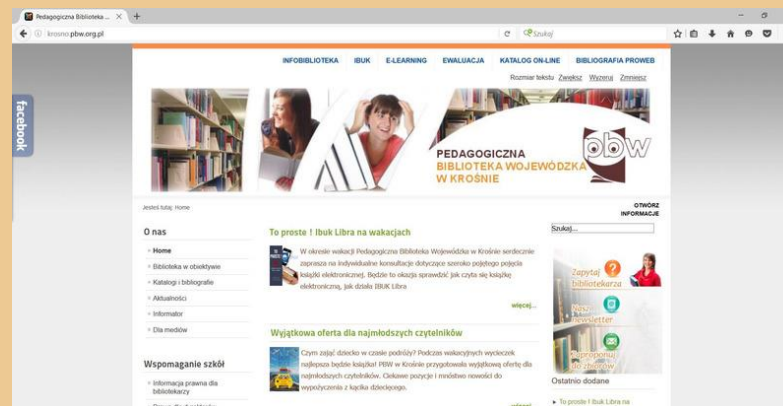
Pedagogiczna Biblioteka ... ×
krosno.pbw.org.pl
Szukaj

facebook

INFOBIBLIOTEKA IBUK E-LEARNING EWALUACJA KATALOG ON-LINE BIBLIOGRAFIA PROWEB

Rozmiar tekstu Zwiększ Wyzeruj Zmniejsz

PEDAGOGICZNA BIBLIOTEKA WOJEWÓDZKA W KROŚNIE

pbw

Jesteś tutaj: Home

OTWÓRZ INFORMACJE

O nas

Home
Biblioteka w obiektywie
Katalogi i bibliografie
Aktualności
Informator
Dla mediów

Wspomaganie szkół

Informacja prawna dla bibliotekarzy
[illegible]

To proste ! Ibuk Libra na wakacjach

W okresie wakacji Pedagogiczna Biblioteka Wojewódzka w Krośnie serdecznie zaprasza na indywidualne konsultacje dotyczące szeroko pojętego pojęcia książki elektronicznej. Będzie to okazja sprawdzić jak czyta się książkę elektroniczną, jak działa IBUK Libra

więcej...

Wyjątkowa oferta dla najmłodszych czytelników

Czym zająć dziecko w czasie podróży? Podczas wakacyjnych wycieczek najlepsza będzie książka! PBW w Krośnie przygotowała wyjątkową ofertę dla najmłodszych czytelników. Ciekawe pozycje i mnóstwo nowości do wypożyczenia z kącika dziecięcego.

więcej...

Szukaj...

Zapytaj bibliotekarza

Newsletter

Zaproponuj do zakupu

Ostatnio dodane

To proste ! Ibuk Libra na